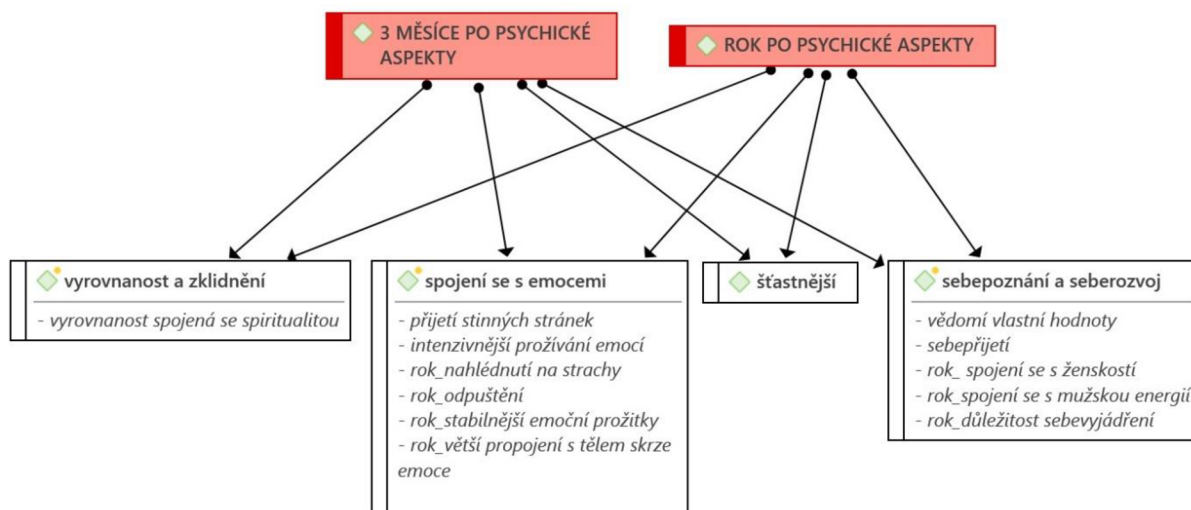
3 MĚSÍCE PO PSYCHICKÉ ASPEKTY

ROK PO PSYCHICKÉ ASPEKTY

vyrovnanost a zklidnění

- vyrovnanost spojená se spiritualitou

spojení se s emocemi

- přijetí stinných stránek
- intenzivnější prožívání emocí
- rok_nahlédnutí na strachy
- rok_odpuštění
- rok_stabilnější emoční prožitky
- rok_větší propojení s tělem skrze emoce

šťastnější

sebepoznání a seberozvoj

- vědomí vlastní hodnoty
- sebepřijetí
- rok_ spojení se s ženskostí
- rok_spojení se s mužskou energií
- rok_důležitost sebevyjádření